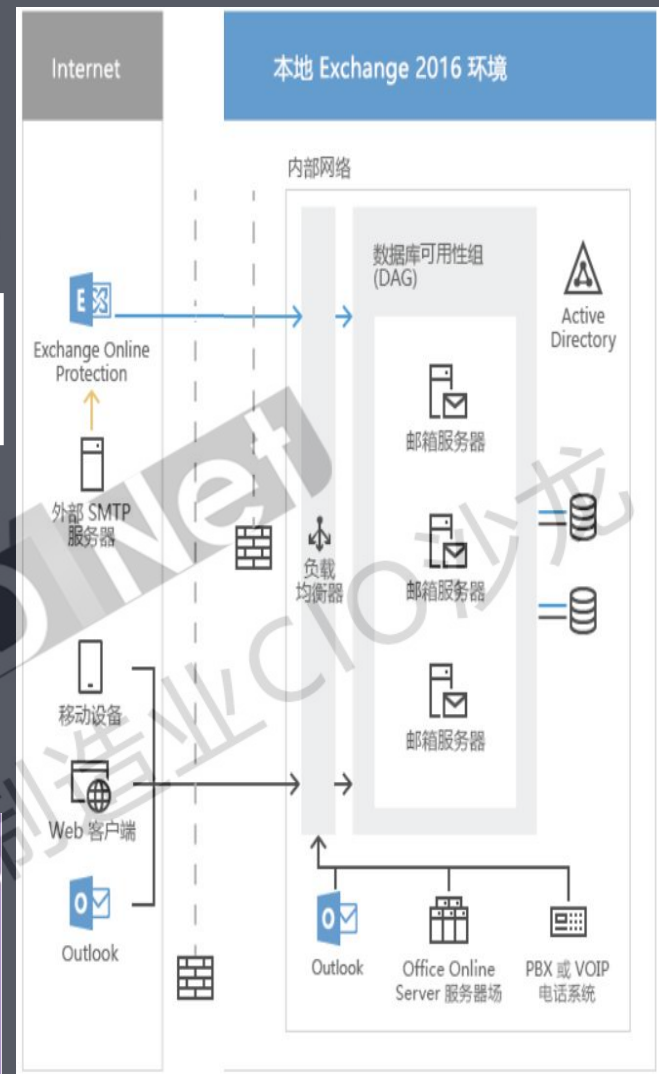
Internet

本地 Exchange 2016 环境

内部网络

数据库可用性组 (DAG)

Active Directory

Exchange Online Protection

邮箱服务器

外部 SMTP 服务器

负载均衡器

邮箱服务器

邮箱服务器

移动设备

Web 客户端

Outlook

Outlook

Office Online Server 服务器场

PBX 或 VOIP 电话系统

Net 制造业CIO沙龙